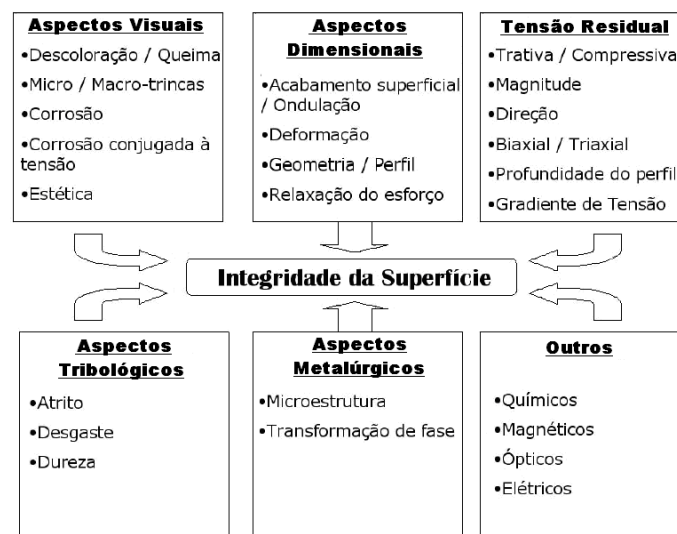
**Aspectos Visuais**
•Descoloração / Queima
•Micro / Macro-trincas
•Corrosão
•Corrosão conjugada à tensão
•Estética

**Aspectos Dimensionais**
•Acabamento superficial / Ondulação
•Deformação
•Geometria / Perfil
•Relaxação do esforço

**Tensão Residual**
•Trativa / Compressiva
•Magnitude
•Direção
•Biaxial / Triaxial
•Profundidade do perfil
•Gradiente de Tensão

**Integridade da Superfície**

**Aspectos Tribológicos**
•Atrito
•Desgaste
•Dureza

**Aspectos Metalúrgicos**
•Microestrutura
•Transformação de fase

**Outros**
•Químicos
•Magnéticos
•Ópticos
•Elétricos